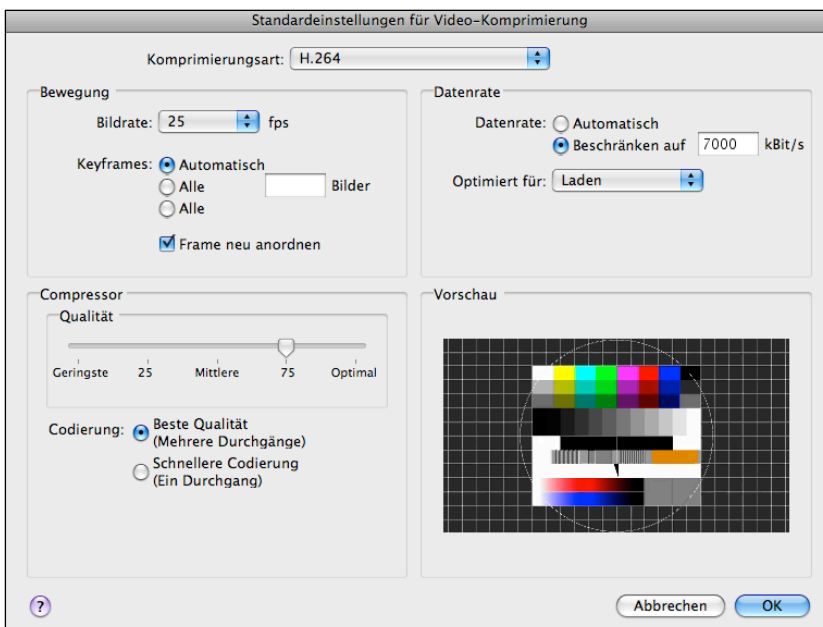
Standardeinstellungen für Video-Komprimierung

Komprimierungsart: H.264

Bewegung

Bildrate: 25 fps

Keyframes: Automatisch
Alle Bilder
Alle

Frame neu anordnen

Datenrate

Datenrate: Automatisch
Beschränken auf 7000 kBit/s

Optimiert für: Laden

Compressor

Qualität

Geringste 25 Mittlere 75 Optimal

Codierung: Beste Qualität (Mehrere Durchgänge)
Schnellere Codierung (Ein Durchgang)

Vorschau

?

Abbrechen OK